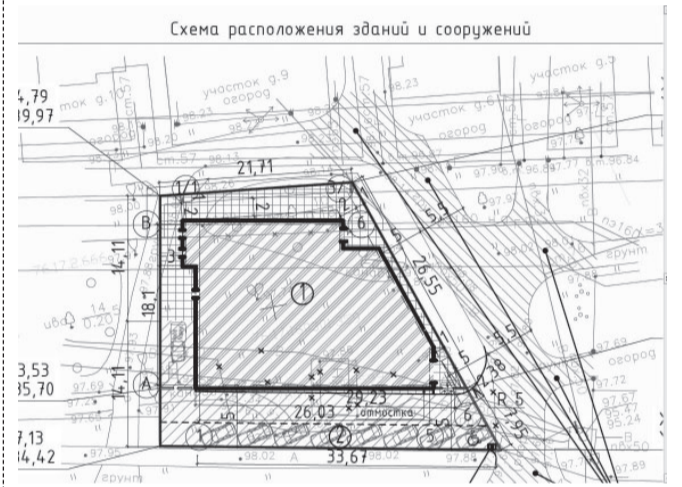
Схема расположения зданий и сооружений

4,79
19,97
участок д.10
огород
участок д.9
огород
участок д.6
огород
участок д.5
огород
98.23
98.21
98.20
98.15
ст.97.71
21,71
1/1
7
2
В
6
14,11
18,1
3
1
26,55
5,5
5,5
97.96
97.92
97.77
97.96
98.02
грунт
огород
14.6
0.20
3,53
35,70
97.69
97.72
97.67
95.47
95.24
97.69
А
14,11
29,23
26,03
отмостка
7,38
R 5
1,95
5
6
7,13
14,42
1
2
5
33,67
98.02
А
98.02
97.95
97.89
97.89
грунт